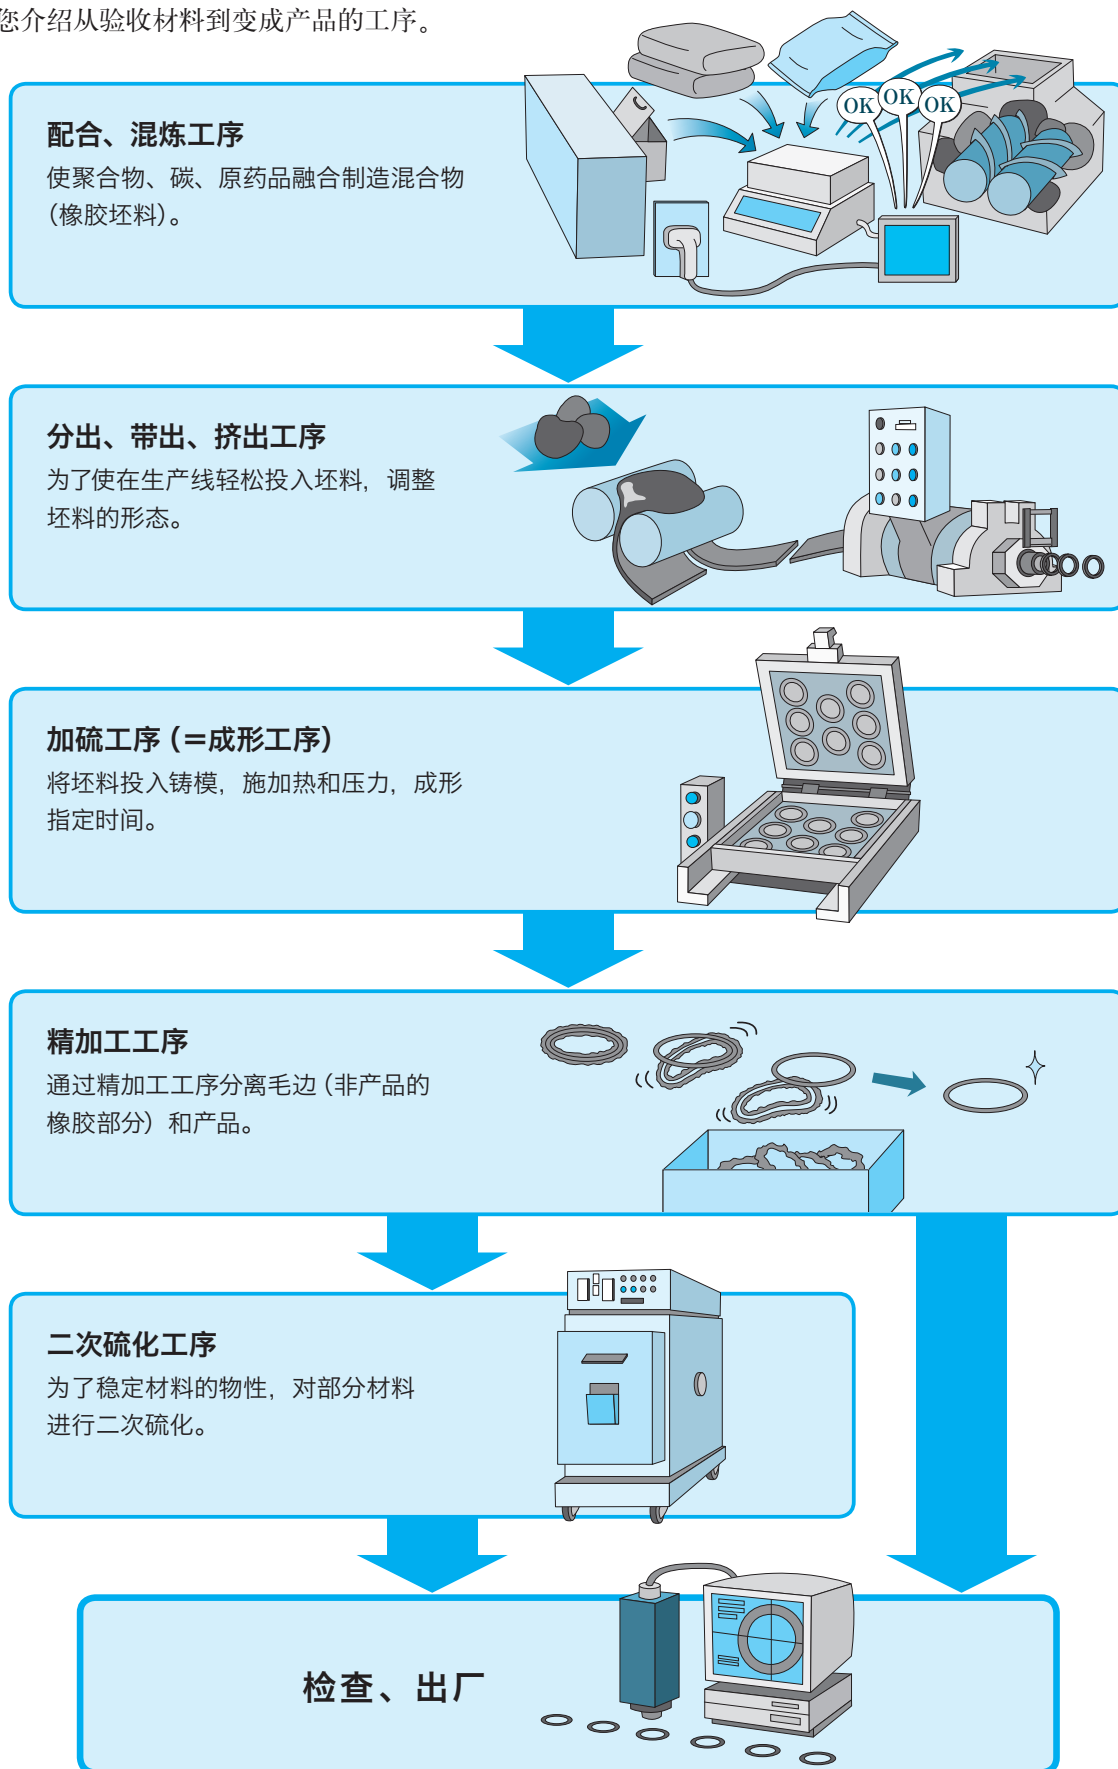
您介绍从验收材料到变成产品的工序。

OK OK OK

配合、混炼工序
使聚合物、碳、原药品融合制造混合物（橡胶坯料）。

分出、带出、挤出工序
为了使在生产线轻松投入坯料，调整坯料的形态。

加硫工序（=成形工序）
将坯料投入铸模，施加热和压力，成形指定时间。

精加工工序
通过精加工工序分离毛边（非产品的橡胶部分）和产品。

二次硫化工序
为了稳定材料的物性，对部分材料进行二次硫化。

检查、出厂